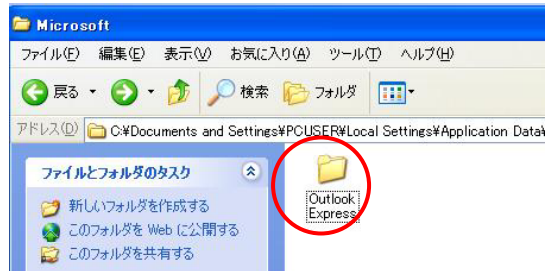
Microsoft

ファイル(F) 編集(E) 表示(V) お気に入り(A) ツール(T) ヘルプ(H)

戻る 検索 フォルダ

アドレス(D) C:¥Documents and Settings¥PCUSER¥Local Settings¥Application Data¥

ファイルとフォルダのタスク

新しいフォルダを作成する

このフォルダを Web に公開する

このフォルダを共有する

Outlook Express